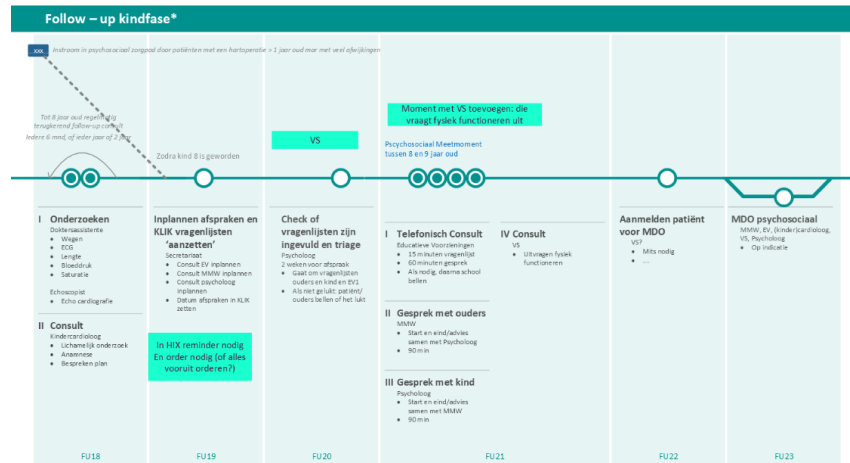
Follow – up kindfase*

xxx Instroom in psychosociaal zorgpad door patiënten met een hartoperatie > 1 jaar oud met veel afwijkingen

Tot 8 jaar oud regelmatig terugkerend follow-up contact
Iedere 6 mnd, of ieder jaar of 2 jaar

Zodra kind 8 is geworden

VS

Moment met VS toevoegen: die vraagt fysiek functioneren uit

Psychosociaal Meetmoment tussen 8 en 9 jaar oud

I Onderzoeken
Doktersassistente
• Wegen
• ECG
• Lengte
• Bloeddruk
• Saturatie

Echoscopist
• Echo cardiografie

II Consult
Kindercardioloog
• Lichamelijk onderzoek
• Anamnese
• Bespreken plan

Inplannen afspraken en KLIK vragenlijsten 'aanzetten'
Secretariaat
• Consult EV inplannen
• Consult MMW inplannen
• Consult psycholoog inplannen
• Datum afspraken in KLIK zetten

In HIX reminder nodig En order nodig (of alles vooruit orderen?)

Check of vragenlijsten zijn ingevuld en triage
Psycholoog
2 weken voor afspraak
• Gaat om vragenlijsten ouders en kind en EV1
• Als niet gelukt: patiënt/ ouders bellen of het lukt

I Telefonisch Consult
Educatieve Voorzieningen
• 15 minuten vragenlijst
• 60 minuten gesprek
• Als nodig, daarna school bellen

II Gesprek met ouders
MMW
• Start en eind/advies samen met Psycholoog
• 90 min

III Gesprek met kind
Psycholoog
• Start en eind/advies samen met MMW
• 90 min

IV Consult
VS
• Uitvragen fysiek functioneren

Aanmelden patiënt voor MDO
VS?
• Mits nodig
• ...

MDO psychosociaal
MMW, EV, (kinder)cardioloog, VS, Psycholoog
• Op indicatie

FU18

FU19

FU20

FU21

FU22

FU23